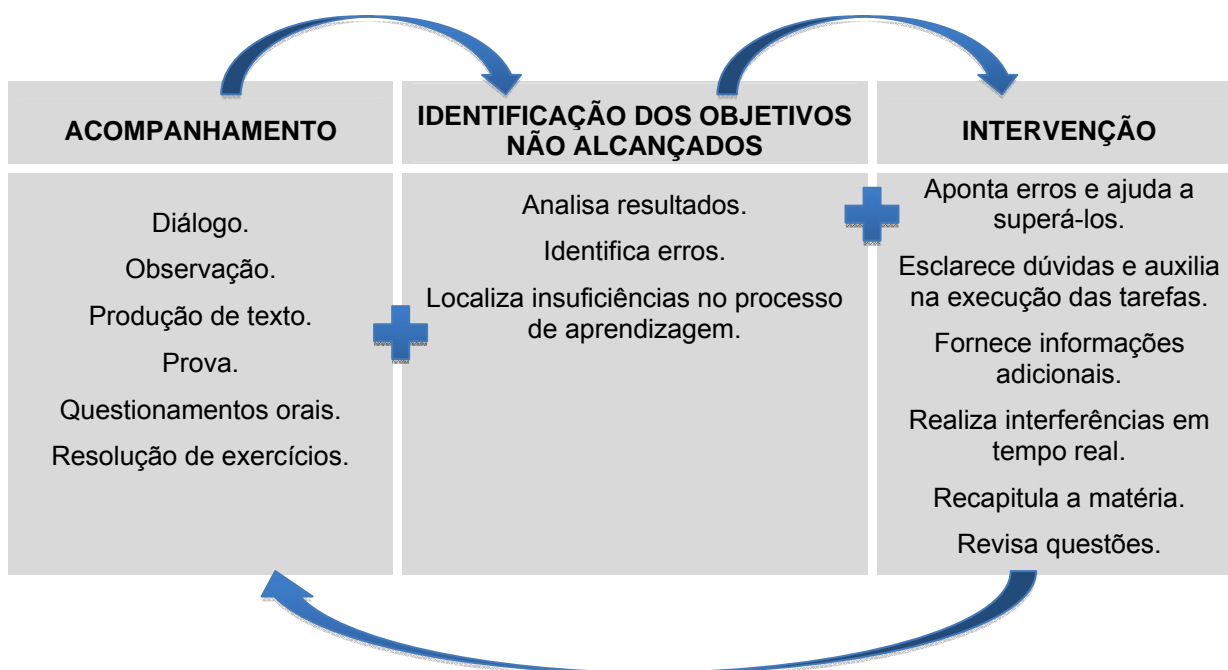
ACOMPANHAMENTO

IDENTIFICAÇÃO DOS OBJETIVOS NÃO ALCANÇADOS

INTERVENÇÃO

Diálogo.

Observação.

Produção de texto.

Prova.

Questionamentos orais.

Resolução de exercícios.

Analisa resultados.

Identifica erros.

Localiza insuficiências no processo de aprendizagem.

Aponta erros e ajuda a superá-los.

Esclarece dúvidas e auxilia na execução das tarefas.

Fornece informações adicionais.

Realiza interferências em tempo real.

Recapitula a matéria.

Revisa questões.